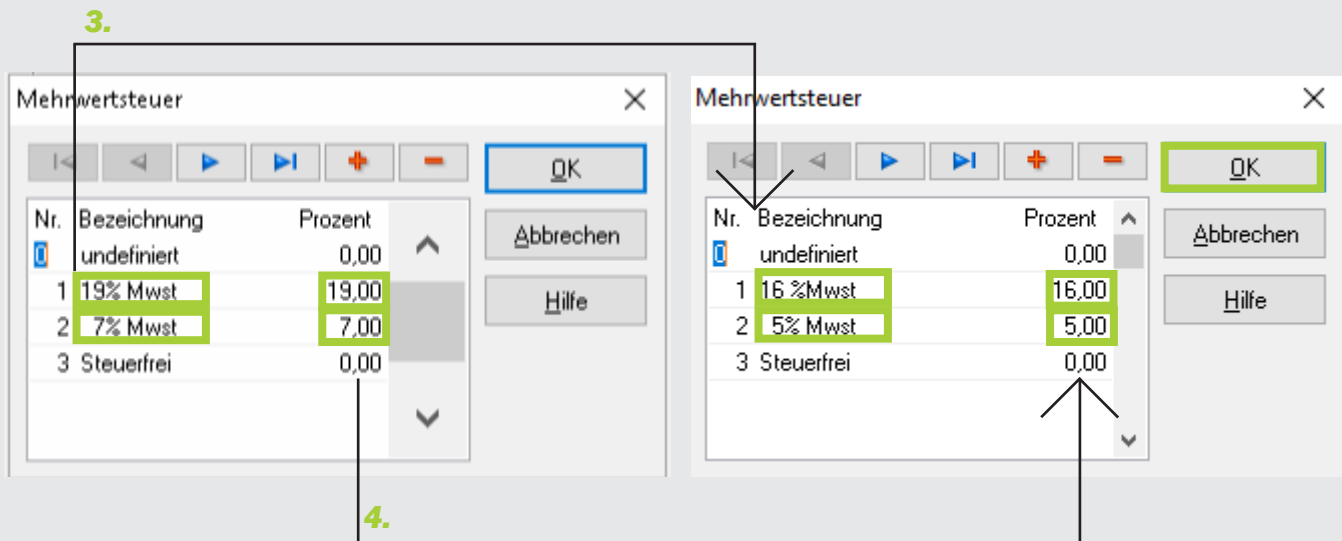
3.

Mehrwertsteuer

OK

Abbrechen

Hilfe

| Nr. | Bezeichnung | Prozent |
|---|---|---|
| 0 | undefiniert | 0,00 |
| 1 | 19% Mwst | 19,00 |
| 2 | 7% Mwst | 7,00 |
| 3 | Steuerfrei | 0,00 |

Mehrwertsteuer

OK

Abbrechen

Hilfe

| Nr. | Bezeichnung | Prozent |
|---|---|---|
| 0 | undefiniert | 0,00 |
| 1 | 16 %Mwst | 16,00 |
| 2 | 5% Mwst | 5,00 |
| 3 | Steuerfrei | 0,00 |

4.